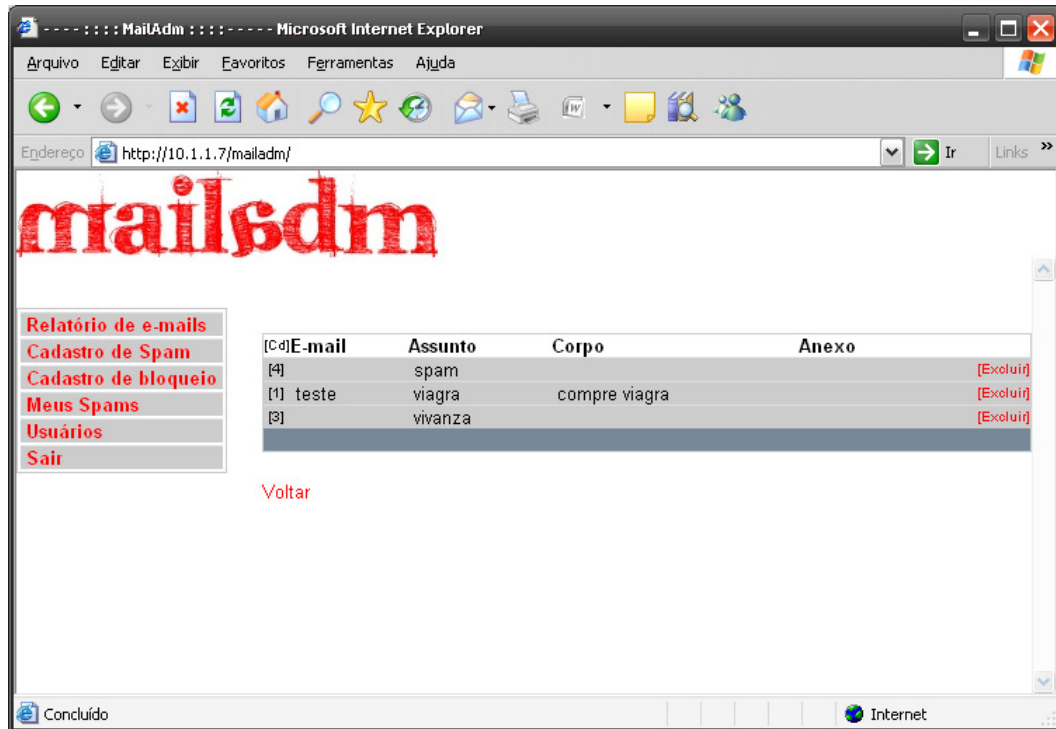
- - - - : : : : MailAdm : : : : - - - - - Microsoft Internet Explorer

Arquivo Editar Exibir Favoritos Ferramentas Ajuda

Endereço http://10.1.1.7/mailadm/ Ir Links

mailadm

Relatório de e-mails
Cadastro de Spam
Cadastro de bloqueio
Meus Spams
Usuários
Sair

| [Cd]E-mail | Assunto | Corpo | Anexo | |
|---|---|---|---|---|
| [4] | spam | | | [Excluir] |
| [1] teste | viagra | compre viagra | | [Excluir] |
| [3] | vivanza | | | [Excluir] |

Voltar

Concluído Internet